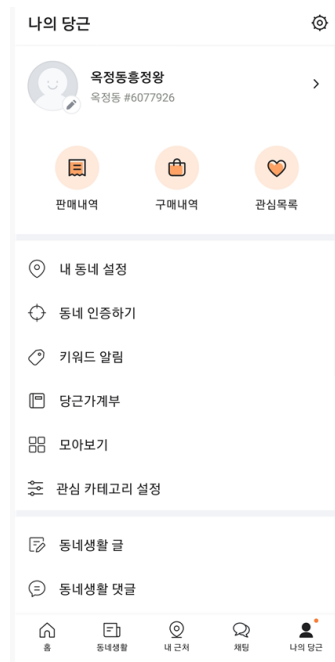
나의 당근

옥정동흥정왕
옥정동 #6077926

판매내역
구매내역
관심목록

내 동네 설정
동네 인증하기
키워드 알림
당근가계부
모아보기
관심 카테고리 설정

동네생활 글
동네생활 댓글

홈
동네생활
내 근처
채팅
나의 당근